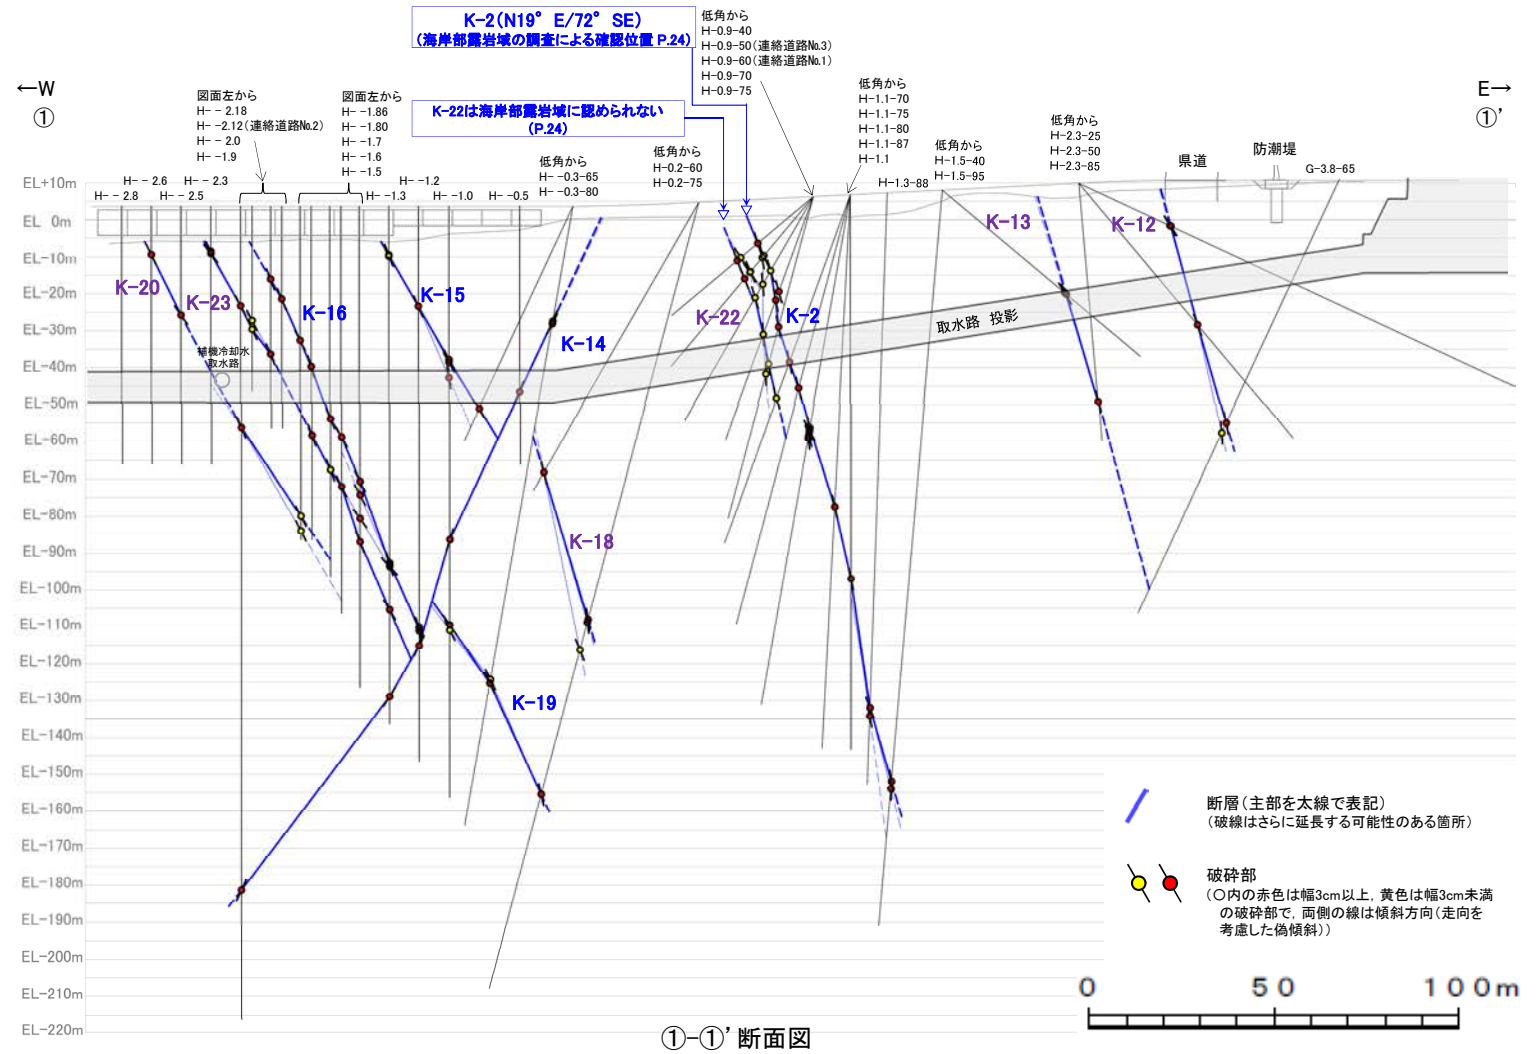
K-2（N19° E/72° SE）
（海岸部露岩域の調査による確認位置 P.24）

低角から
H-0.9-40
H-0.9-50（連絡道路No.3）
H-0.9-60（連絡道路No.1）
H-0.9-70
H-0.9-75

←W
①

E→
①'

図面左から
H- - 2.18
H- -2.12（連絡道路No.2）
H- - 2.0
H- -1.9

図面左から
H- -1.86
H- -1.80
H- -1.7
H- -1.6
H- -1.5

K-22は海岸部露岩域に認められない
（P.24）

低角から
H-1.1-70
H-1.1-75
H-1.1-80
H-1.1-87
H-1.1

低角から
H-2.3-25
H-2.3-50
H-2.3-85

低角から
H-1.5-40
H-1.5-95

低角から
H-0.2-60
H-0.2-75

低角から
H- -0.3-65
H- -0.3-80

防潮堤
県道
G-3.8-65
H-1.3-88

H- - 2.6
H- - 2.3
H- - 2.8
H- - 2.5
H- -1.3
H- -1.2
H- -1.0
H- -0.5

EL+10m
EL 0m
EL-10m
EL-20m
EL-30m
EL-40m
EL-50m
EL-60m
EL-70m
EL-80m
EL-90m
EL-100m
EL-110m
EL-120m
EL-130m
EL-140m
EL-150m
EL-160m
EL-170m
EL-180m
EL-190m
EL-200m
EL-210m
EL-220m

K-20
K-23
K-16
K-15
K-14
K-22
K-2
K-13
K-12
K-18
K-19

補機冷却水
取水路

取水路 投影

断層（主部を太線で表記）
（破線はさらに延長する可能性のある箇所）

破砕部
（○内の赤色は幅3cm以上，黄色は幅3cm未満の破砕部で，両側の線は傾斜方向（走向を考慮した偽傾斜））

0 50 100m

①-①' 断面図